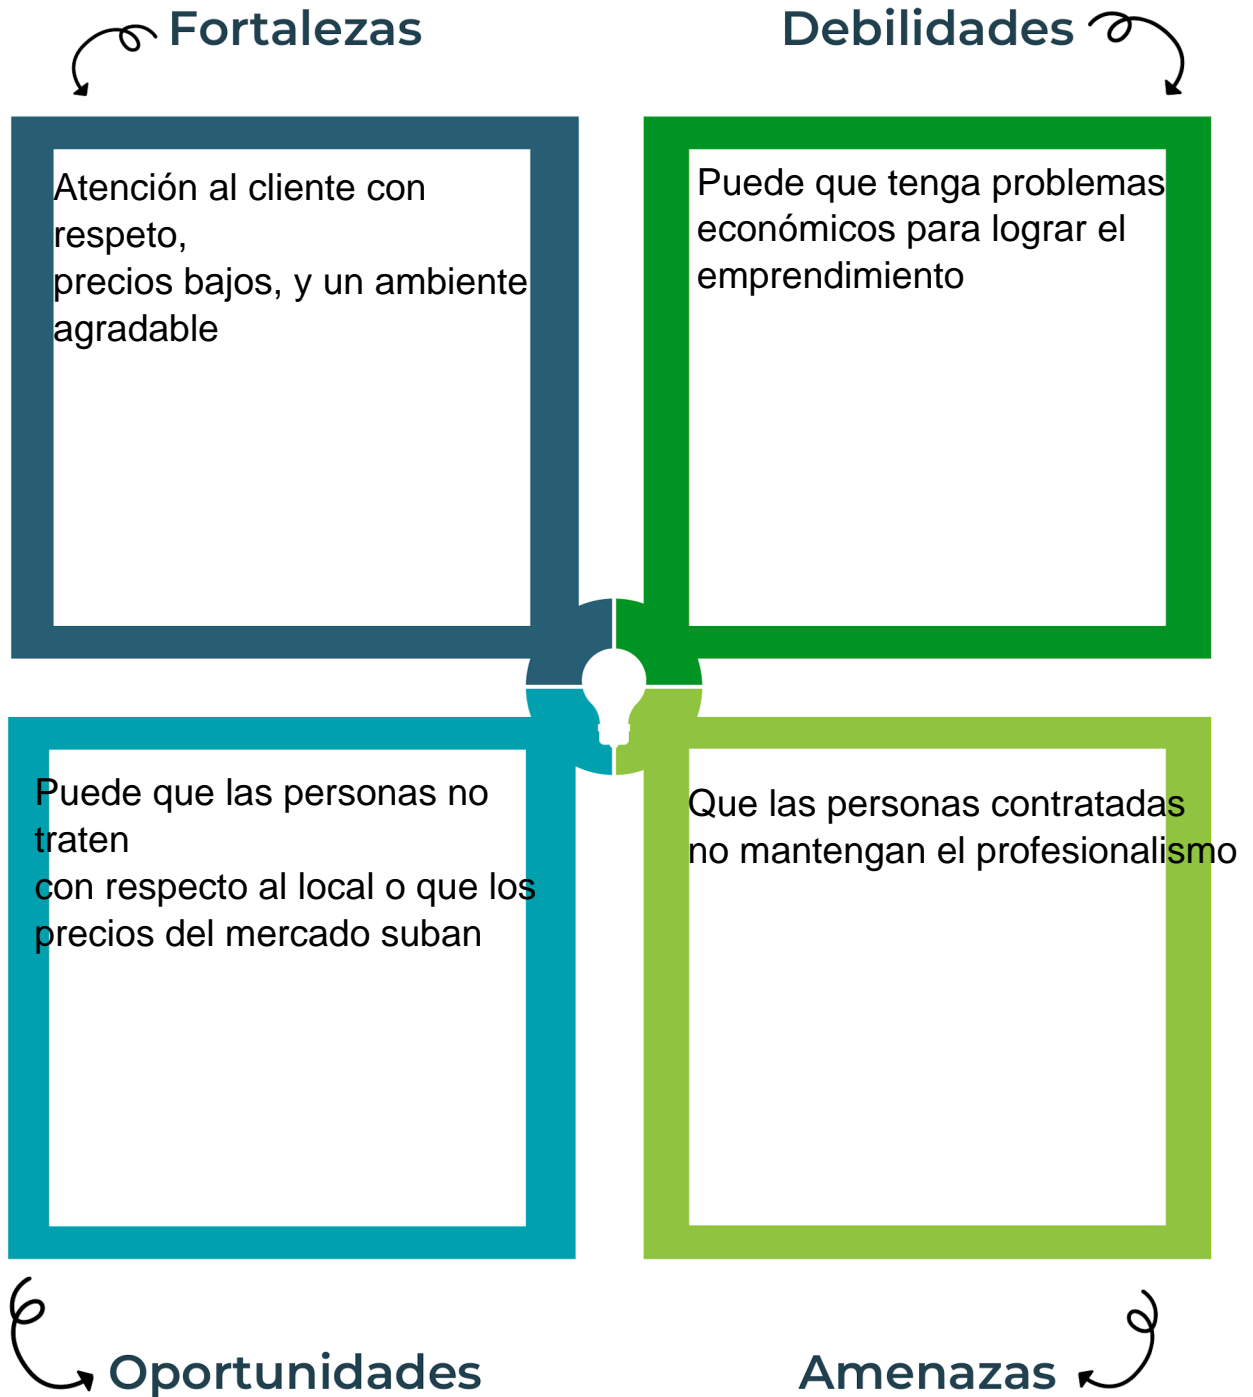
Fortalezas

Atención al cliente con respeto,
precios bajos, y un ambiente agradable

Debilidades

Puede que tenga problemas económicos para lograr el emprendimiento

Puede que las personas no traten
con respecto al local o que los precios del mercado suban

Oportunidades

Que las personas contratadas no mantengan el profesionalismo

Amenazas